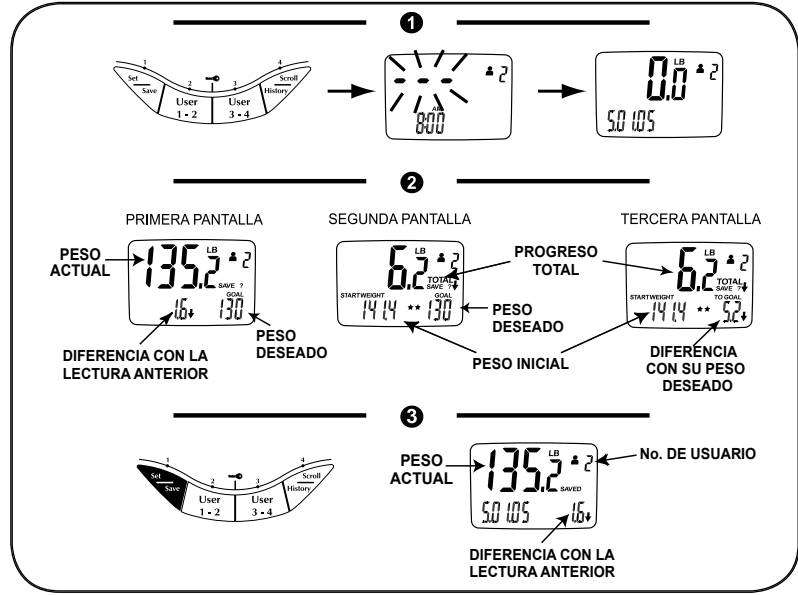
1

1 Set Save 2 User 1 - 2 3 User 3 - 4 4 Scroll History

- - - 2
AM 8:00

0.0 LB 2
5.01.05

2

PRIMERA PANTALLA

PESO ACTUAL
135.2 LB 2
SAVE ?
GOAL
1.6 130
DIFERENCIA CON LA LECTURA ANTERIOR
PESO DESEADO

SEGUNDA PANTALLA

6.2 LB 2
TOTAL SAVE ?
STARTWEIGHT GOAL
141.4 ** 130
PROGRESO TOTAL
PESO DESEADO
PESO INICIAL

TERCERA PANTALLA

6.2 LB 2
TOTAL SAVE ?
STARTWEIGHT TO GOAL
141.4 ** 5.2
DIFERENCIA CON SU PESO DESEADO

3

1 Set Save 2 User 1 - 2 3 User 3 - 4 4 Scroll History

PESO ACTUAL
135.2 LB 2
SAVED
5.01.05 1.6
No. DE USUARIO
DIFERENCIA CON LA LECTURA ANTERIOR